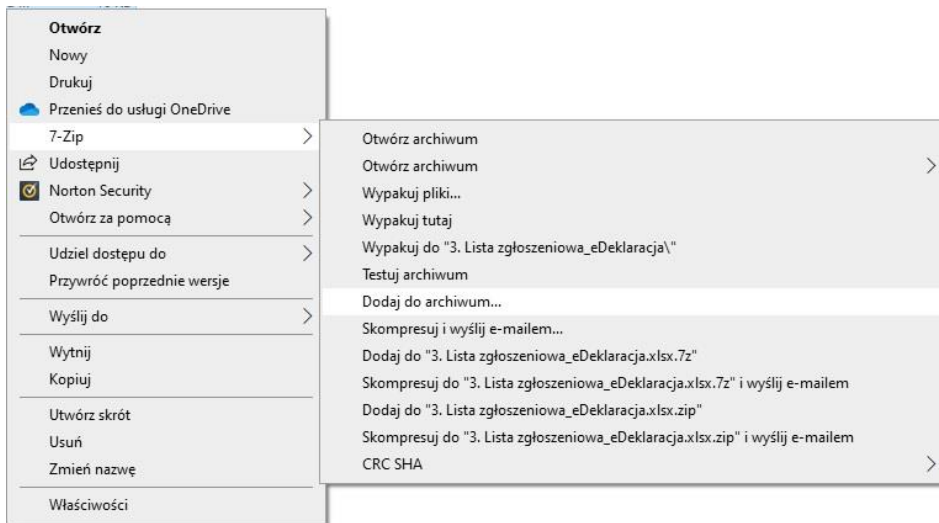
Otwórz
Nowy
Drukuj
Przenieś do usługi OneDrive
7-Zip
Udostępnij
Norton Security
Otwórz za pomocą
Udziel dostępu do
Przywróć poprzednie wersje
Wyślij do
Wytnij
Kopiuj
Utwórz skrót
Usuń
Zmień nazwę
Właściwości

Otwórz archiwum
Otwórz archiwum
Wypakuj pliki...
Wypakuj tutaj
Wypakuj do "3. Lista zgłoszeniowa_eDeklaracja\"
Testuj archiwum
Dodaj do archiwum...
Skompresuj i wyślij e-mailem...
Dodaj do "3. Lista zgłoszeniowa_eDeklaracja.xlsx.7z"
Skompresuj do "3. Lista zgłoszeniowa_eDeklaracja.xlsx.7z" i wyślij e-mailem
Dodaj do "3. Lista zgłoszeniowa_eDeklaracja.xlsx.zip"
Skompresuj do "3. Lista zgłoszeniowa_eDeklaracja.xlsx.zip" i wyślij e-mailem
CRC SHA